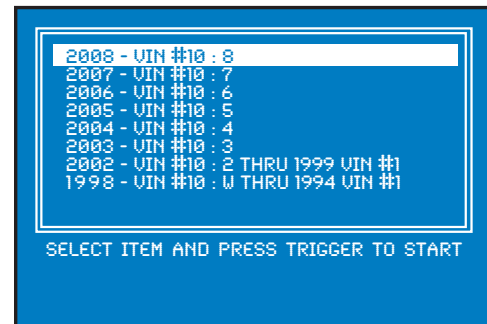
2008 - VIN #10 : 8
2007 - VIN #10 : 7
2006 - VIN #10 : 6
2005 - VIN #10 : 5
2004 - VIN #10 : 4
2003 - VIN #10 : 3
2002 - VIN #10 : 2 THRU 1999 VIN #1
1998 - VIN #10 : W THRU 1994 VIN #1

SELECT ITEM AND PRESS TRIGGER TO START